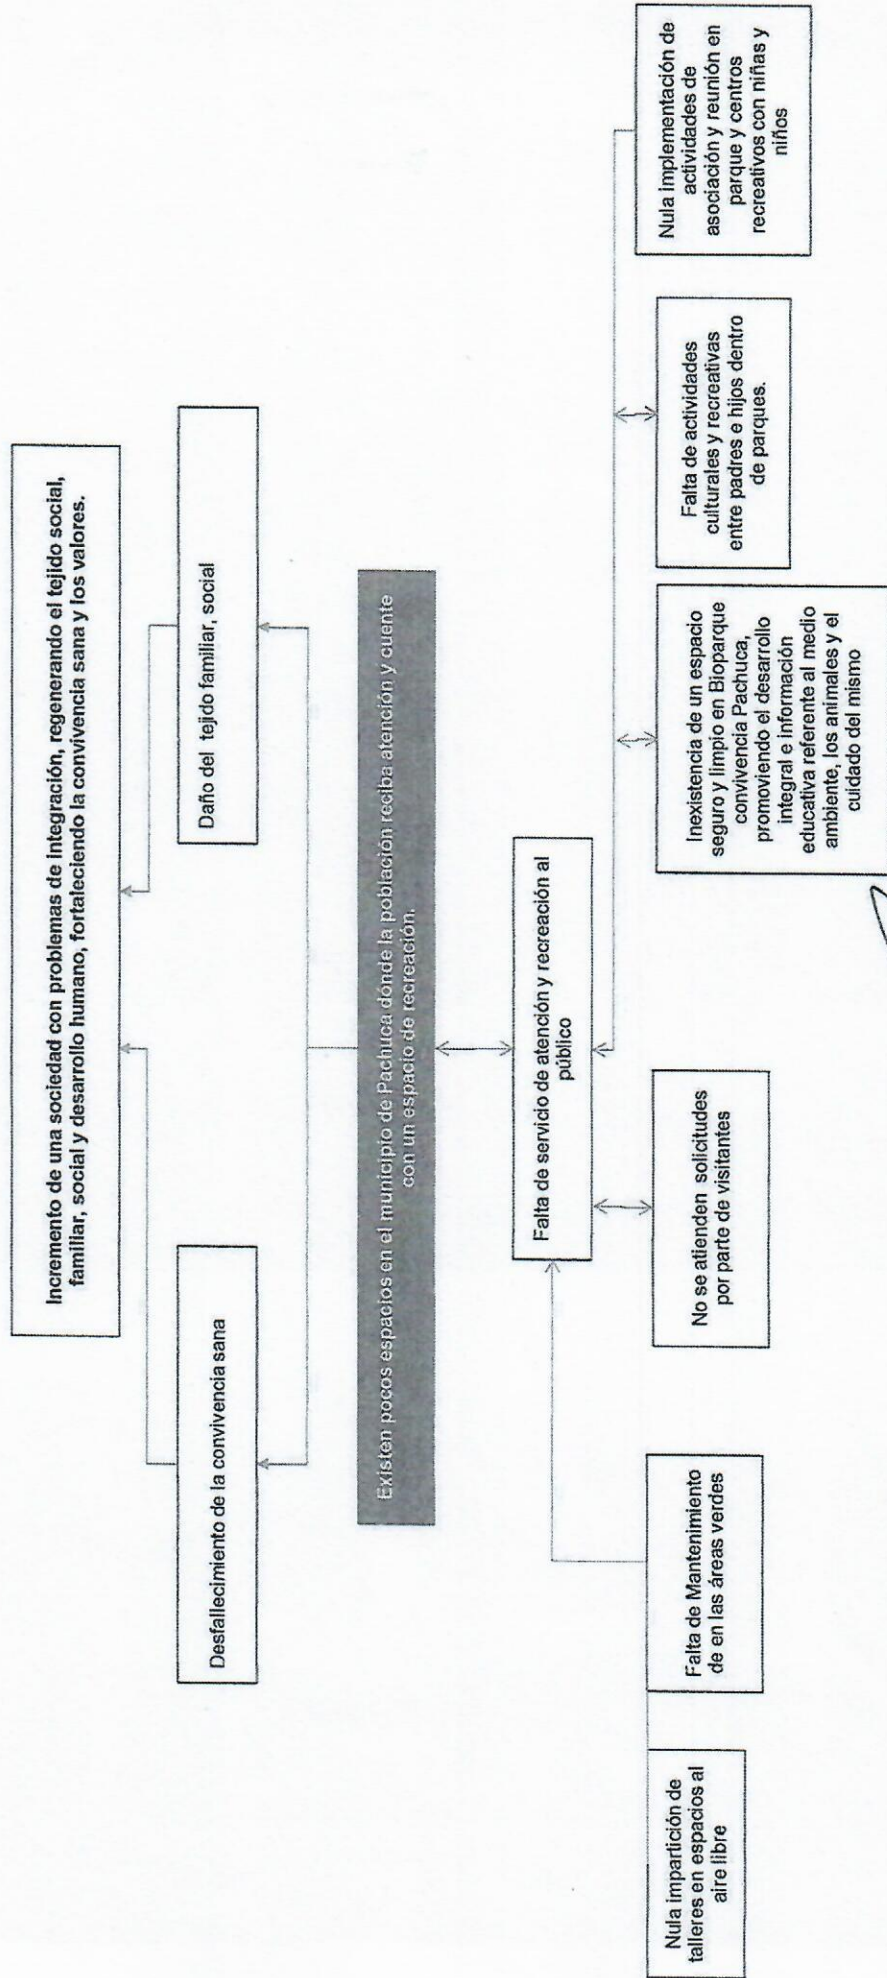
Incremento de una sociedad con problemas de integración, regenerando el tejido social, familiar, social y desarrollo humano, fortaleciendo la convivencia sana y los valores.

Desfallecimiento de la convivencia sana

Daño del tejido familiar, social

Existen pocos espacios en el municipio de Pachuca donde la población reciba atención y cuente con un espacio de recreación.

Falta de servicio de atención y recreación al público

Nula impartición de talleres en espacios al aire libre

Falta de Mantenimiento de en las áreas verdes

No se atienden solicitudes por parte de visitantes

Inexistencia de un espacio seguro y limpio en Bioparque convivencia Pachuca, promoviendo el desarrollo integral e información educativa referente al medio ambiente, los animales y el cuidado del mismo

Falta de actividades culturales y recreativas entre padres e hijos dentro de parques.

Nula implementación de actividades de asociación y reunión en parque y centros recreativos con niñas y niños